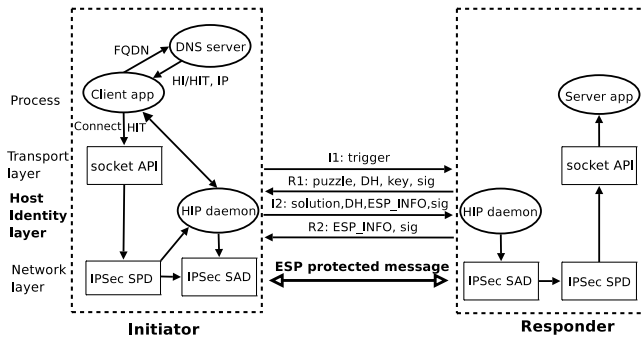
Process

Transport layer

Host Identity layer

Network layer

FQDN

DNS server

HI/HIT, IP

Client app

Connect HIT

socket API

HIP daemon

IPSec SPD

IPSec SAD

Initiator

I1: trigger

R1: puzzle, DH, key, sig

I2: solution,DH,ESP_INFO,sig

R2: ESP_INFO, sig

ESP protected message

Server app

socket API

HIP daemon

IPSec SAD

IPSec SPD

Responder